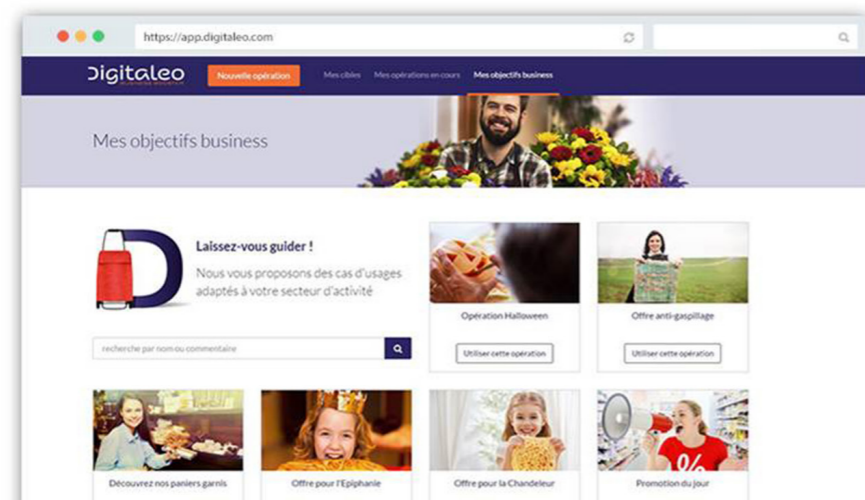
https://app.digitaleo.com

Digitaleo

Nouvelle opération

Mes cibles

Mes opérations en cours

Mes objectifs business

Mes objectifs business

Laissez-vous guider !

Nous vous proposons des cas d'usages adaptés à votre secteur d'activité

recherche par nom ou commentaire

Opération Halloween

Utiliser cette opération

Offre anti-gaspillage

Utiliser cette opération

Découvrez nos paniers garnis

Offre pour l'Epiphanie

Offre pour la Chandeleur

Promotion du jour